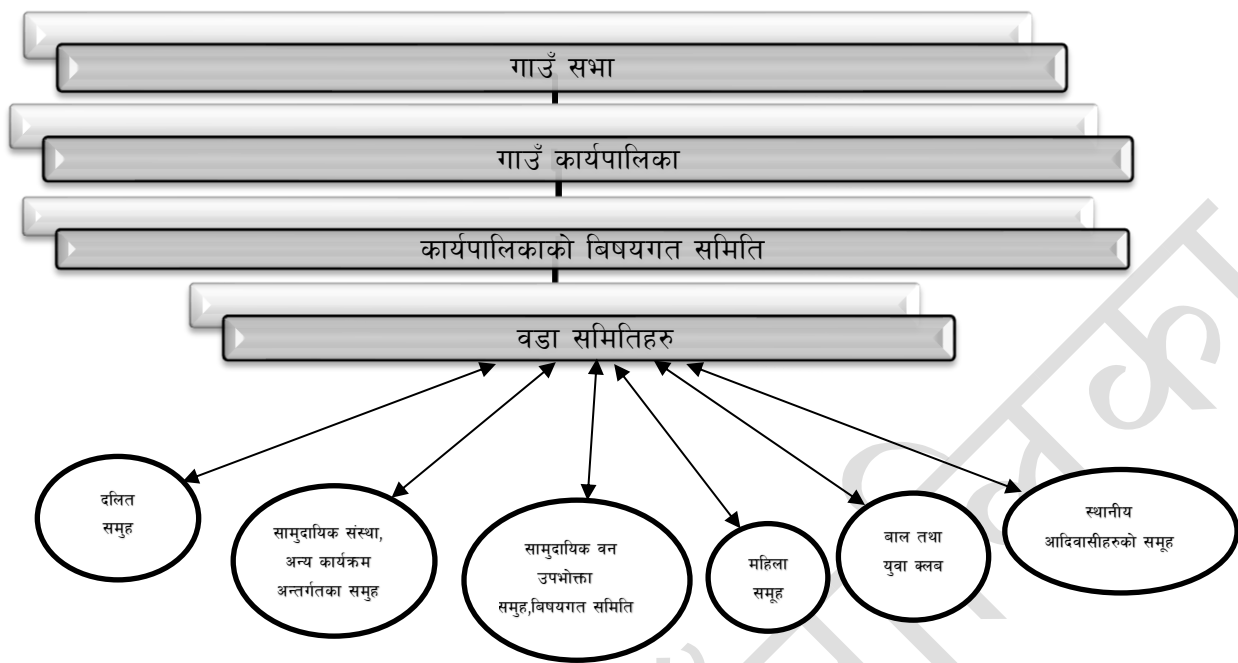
गाउँ सभा

गाउँ कार्यपालिका

कार्यपालिकाको बिषयगत समिति

वडा समितिहरु

दलित समुह

सामुदायिक संस्था, अन्य कार्यक्रम अन्तर्गतका समुह

सामुदायिक वन उपभोक्ता समुह,बिषयगत समिति

महिला समूह

बाल तथा युवा क्लब

स्थानीय आदिवासीहरुको समूह